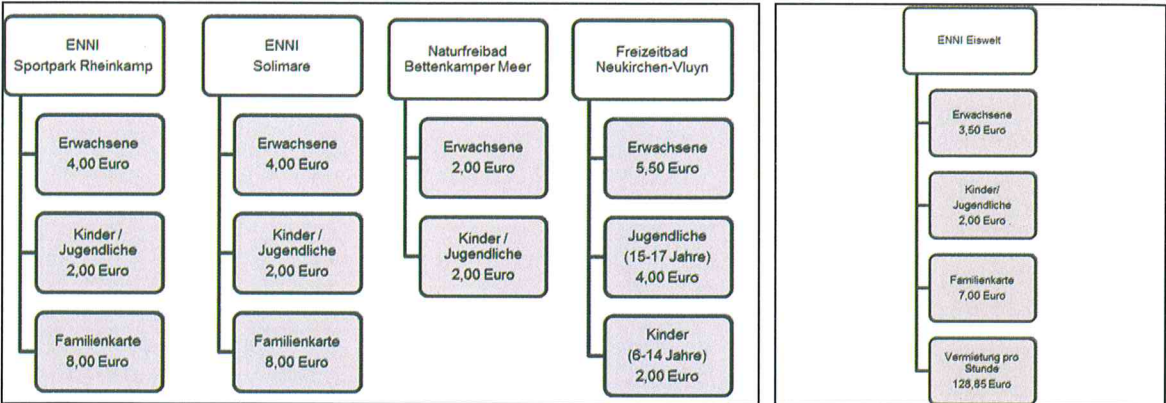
ENNI
Sportpark Rheinkamp

Erwachsene
4,00 Euro

Kinder / Jugendliche
2,00 Euro

Familienkarte
8,00 Euro

ENNI
Solimare

Erwachsene
4,00 Euro

Kinder / Jugendliche
2,00 Euro

Familienkarte
8,00 Euro

Naturfreibad
Bettenkamper Meer

Erwachsene
2,00 Euro

Kinder / Jugendliche
2,00 Euro

Freizeitbad
Neukirchen-Vluyn

Erwachsene
5,50 Euro

Jugendliche
(15-17 Jahre)
4,00 Euro

Kinder
(6-14 Jahre)
2,00 Euro

ENNI Eiswelt

Erwachsene
3,50 Euro

Kinder/
Jugendliche
2,00 Euro

Familienkarte
7,00 Euro

Vermietung pro Stunde
128,85 Euro